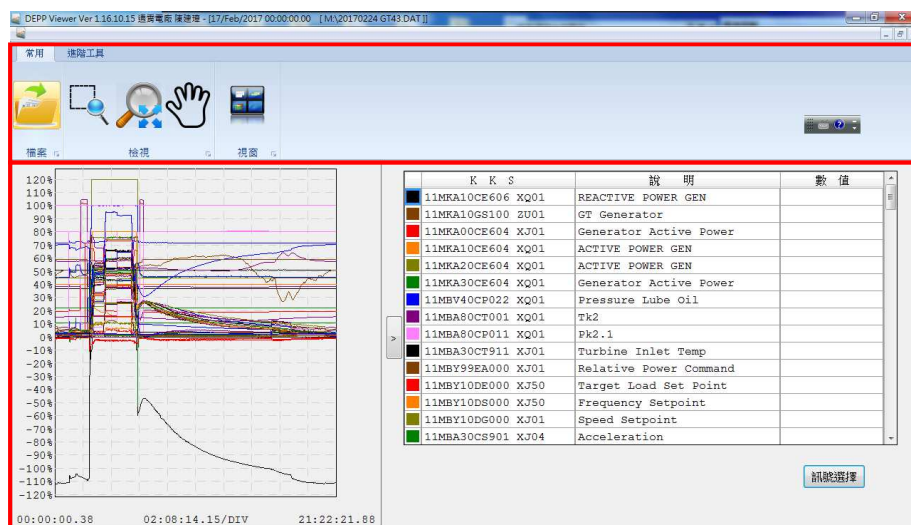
DEPP Viewer Ver 1.16.10.15 通霄電廠 陳建璋 - [17/Feb/2017 00:00:00.00 [ M:\20170224 GT43.DAT ]]

常用 進階工具

檔案 檢視 視窗

120%
110%
100%
90%
80%
70%
60%
50%
40%
30%
20%
10%
0%
-10%
-20%
-30%
-40%
-50%
-60%
-70%
-80%
-90%
-100%
-110%
-120%

00:00:00.38 02:08:14.15/DIV 21:22:21.88

>

| | K K S | 說 明 | 數 值 |
|---|---|---|---|
| | 11MKA10CE606 XQ01 | REACTIVE POWER GEN | |
| | 11MKA10GS100 ZU01 | GT Generator | |
| | 11MKA00CE604 XJ01 | Generator Active Power | |
| | 11MKA10CE604 XQ01 | ACTIVE POWER GEN | |
| | 11MKA20CE604 XQ01 | ACTIVE POWER GEN | |
| | 11MKA30CE604 XQ01 | Generator Active Power | |
| | 11MBV40CP022 XQ01 | Pressure Lube Oil | |
| | 11MBA80CT001 XQ01 | Tk2 | |
| | 11MBA80CP011 XQ01 | Pk2.1 | |
| | 11MBA30CT911 XJ01 | Turbine Inlet Temp | |
| | 11MBY99EA000 XJ01 | Relative Power Command | |
| | 11MBY10DE000 XJ50 | Target Load Set Point | |
| | 11MBY10DS000 XJ50 | Frequency Setpoint | |
| | 11MBY10DG000 XJ01 | Speed Setpoint | |
| | 11MBA30CS901 XJ04 | Acceleration | |

訊號選擇